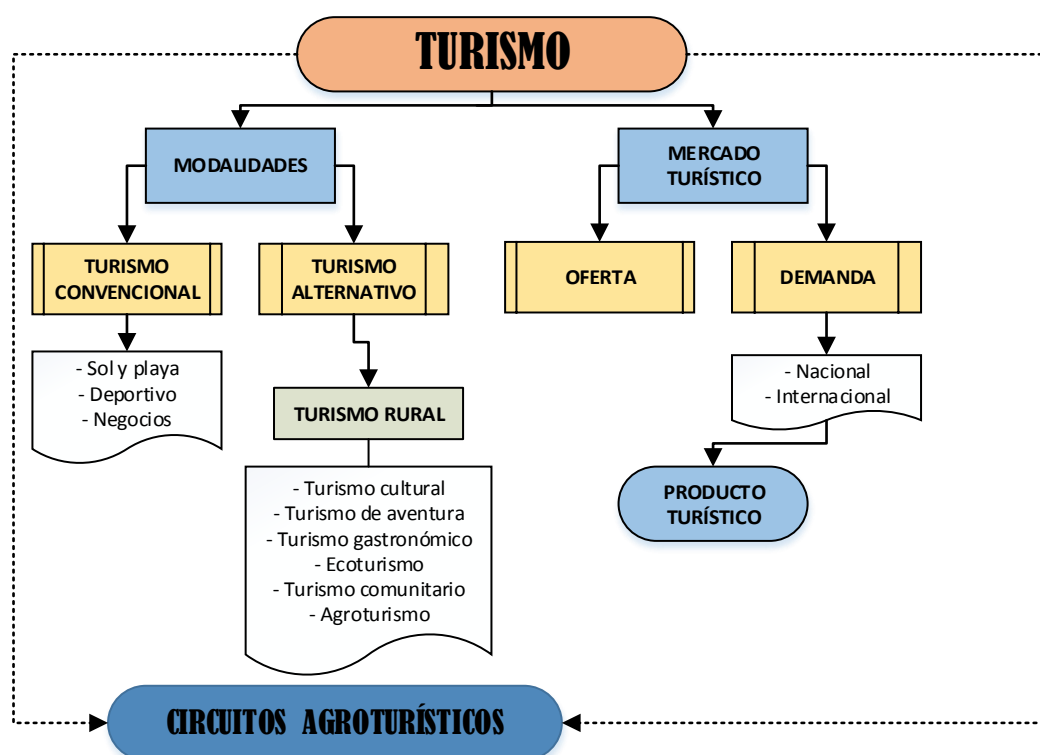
TURISMO

MODALIDADES

MERCADO TURÍSTICO

TURISMO CONVENCIONAL

TURISMO ALTERNATIVO

OFERTA

DEMANDA

- Sol y playa
- Deportivo
- Negocios

TURISMO RURAL

- Turismo cultural
- Turismo de aventura
- Turismo gastronómico
- Ecoturismo
- Turismo comunitario
- Agroturismo

- Nacional
- Internacional

PRODUCTO TURÍSTICO

CIRCUITOS AGROTURÍSTICOS